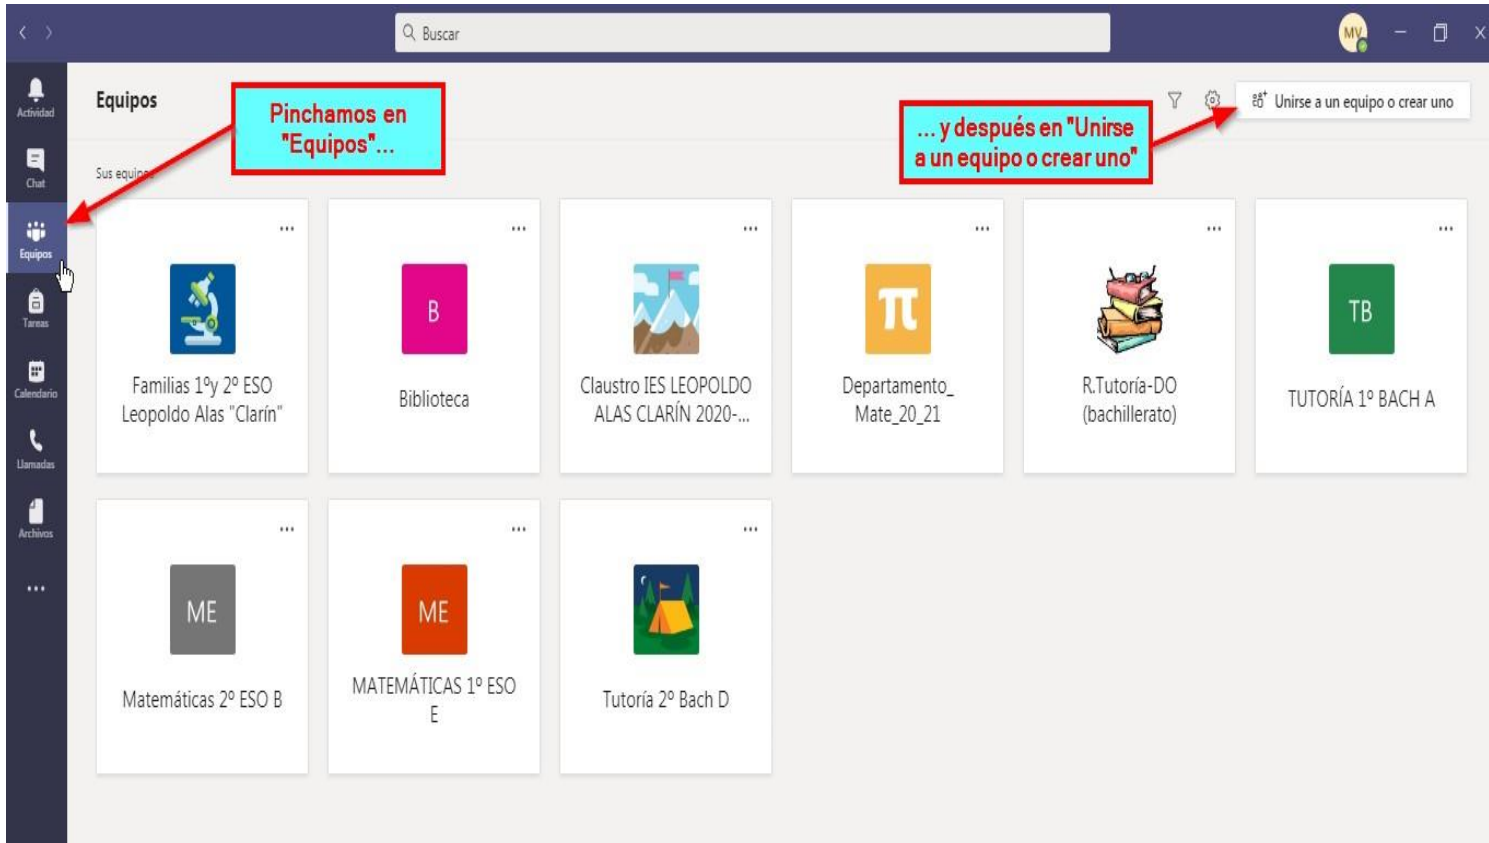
Buscar

MV

Actividad

Chat

Equipos

Tareas

Calendario

Llamadas

Archivos

...

Equipos

Pinchamos en "Equipos"...

Sus equip

... y después en "Unirse a un equipo o crear uno"

Unirse a un equipo o crear uno

...

Familias 1ºy 2º ESO Leopoldo Alas "Clarín"

...

B

Biblioteca

...

Claustro IES LEOPOLDO ALAS CLARÍN 2020-...

...

Departamento_ Mate_20_21

...

R.Tutoría-DO (bachillerato)

...

TB

TUTORÍA 1º BACH A

...

ME

Matemáticas 2º ESO B

...

ME

MATEMÁTICAS 1º ESO E

...

Tutoría 2º Bach D